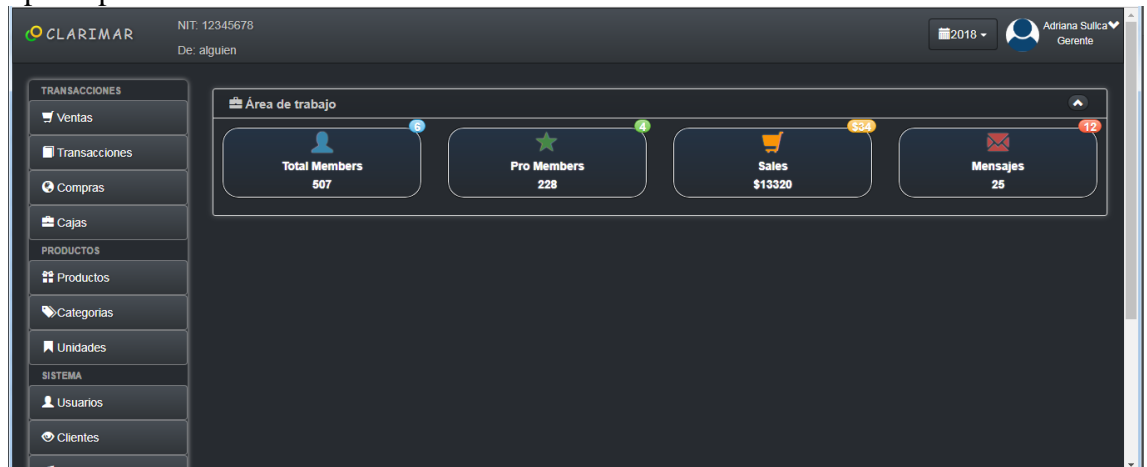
CLARIMAR
NIT: 12345678
De: alguien

2018
Adriana Sullca
Gerente

TRANSACCIONES
Ventas
Transacciones
Compras
Cajas
PRODUCTOS
Productos
Categorias
Unidades
SISTEMA
Usuarios
Clientes

Área de trabajo

6
Total Members
507

4
Pro Members
228

$34
Sales
$13320

12
Mensajes
25